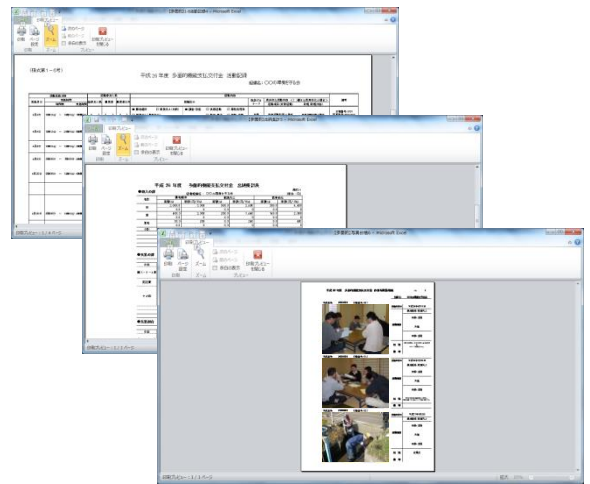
- Microsoft Excel
印刷プレビュー
印刷
ページ設定
ズーム
次のページ
前のページ
余白の表示
印刷プレビューを閉じる
印刷
ズーム
プレビュー
(様式第1-5号)
平成 26 年度 多面的機能支払交付金 活動記録
組織名:○○○環境保全会

平成 26 年度 多面的機能支払交付金 活動写真帳